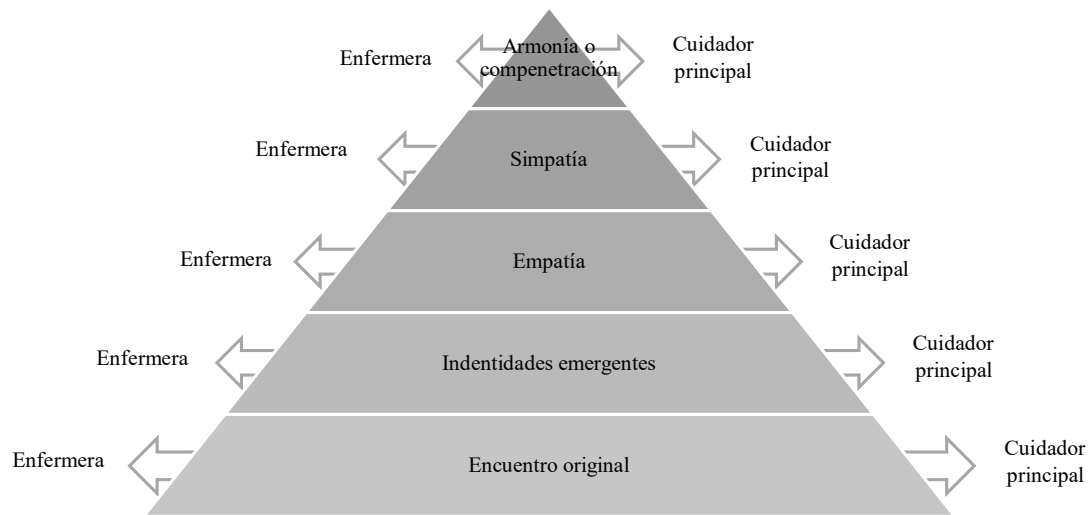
Enfermera

Armonía o compenetración

Cuidador principal

Enfermera

Simpatía

Cuidador principal

Enfermera

Empatía

Cuidador principal

Enfermera

Indentidades emergentes

Cuidador principal

Enfermera

Encuentro original

Cuidador principal